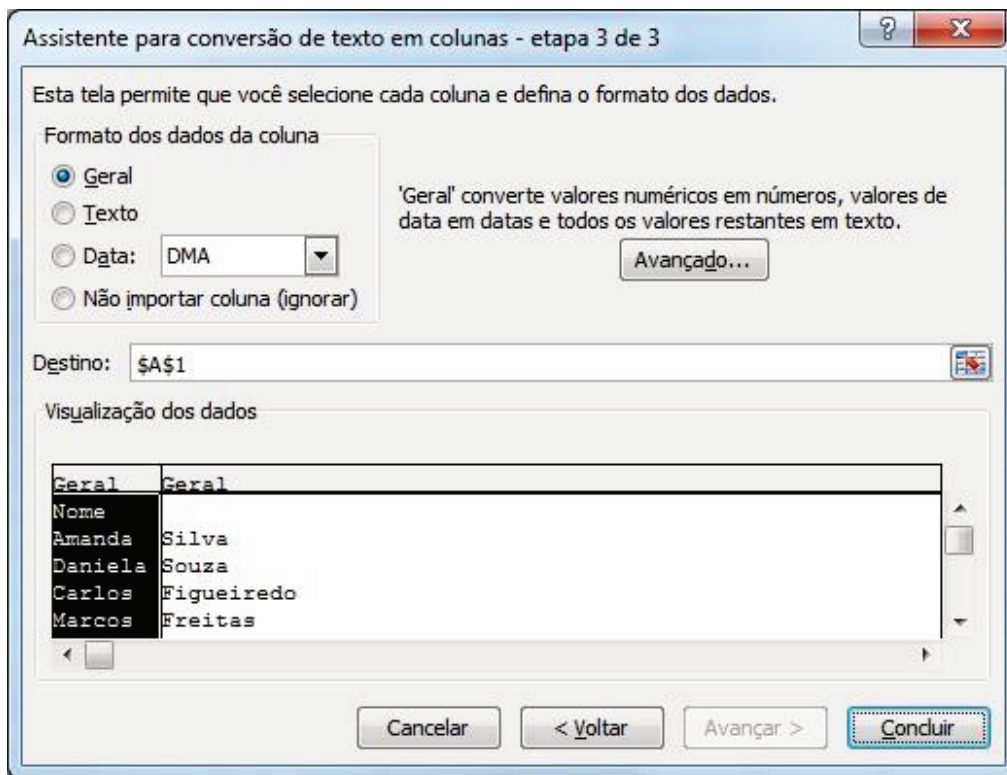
Assistente para conversão de texto em colunas - etapa 3 de 3

?

X

Esta tela permite que você selecione cada coluna e defina o formato dos dados.

Formato dos dados da coluna

Geral

Texto

Data: DMA

Não importar coluna (ignorar)

'Geral' converte valores numéricos em números, valores de data em datas e todos os valores restantes em texto.

Avançado...

Destino: $A$1

Visualização dos dados

| Geral | Geral |
|---|---|
| Nome | |
| Amanda | Silva |
| Daniela | Souza |
| Carlos | Figueiredo |
| Marcos | Freitas |

Cancelar

< Voltar

Avançar >

Concluir